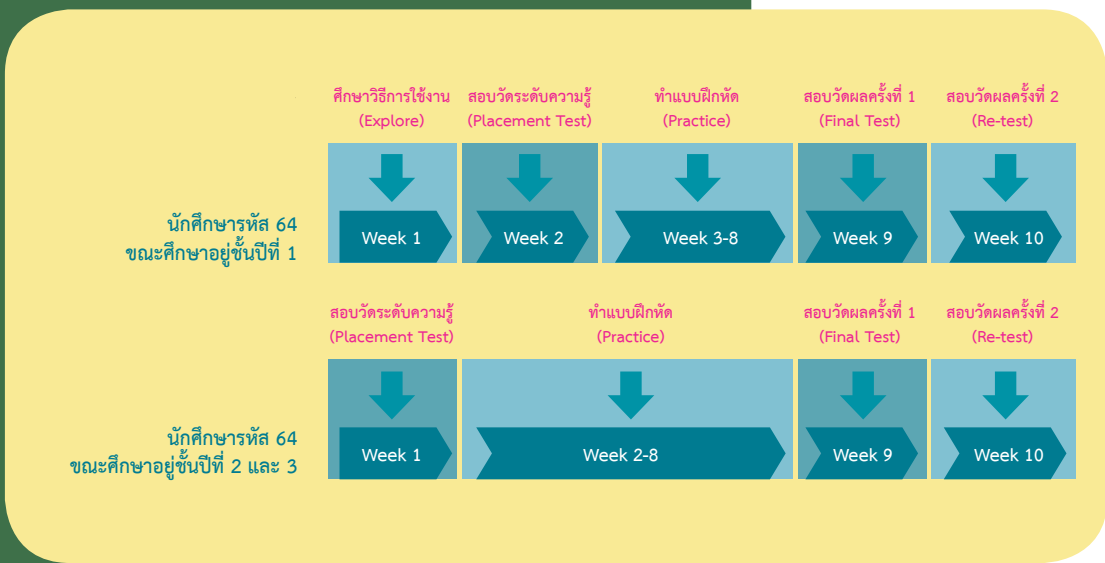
ศึกษาวิธีการใช้งาน
(Explore)

สอบวัดระดับความรู้
(Placement Test)

ทำแบบฝึกหัด
(Practice)

สอบวัดผลครั้งที่ 1
(Final Test)

สอบวัดผลครั้งที่ 2
(Re-test)

นักศึกษารหัส 64
ขณะศึกษาอยู่ชั้นปีที่ 1

Week 1

Week 2

Week 3-8

Week 9

Week 10

สอบวัดระดับความรู้
(Placement Test)

ทำแบบฝึกหัด
(Practice)

สอบวัดผลครั้งที่ 1
(Final Test)

สอบวัดผลครั้งที่ 2
(Re-test)

นักศึกษารหัส 64
ขณะศึกษาอยู่ชั้นปีที่ 2 และ 3

Week 1

Week 2-8

Week 9

Week 10